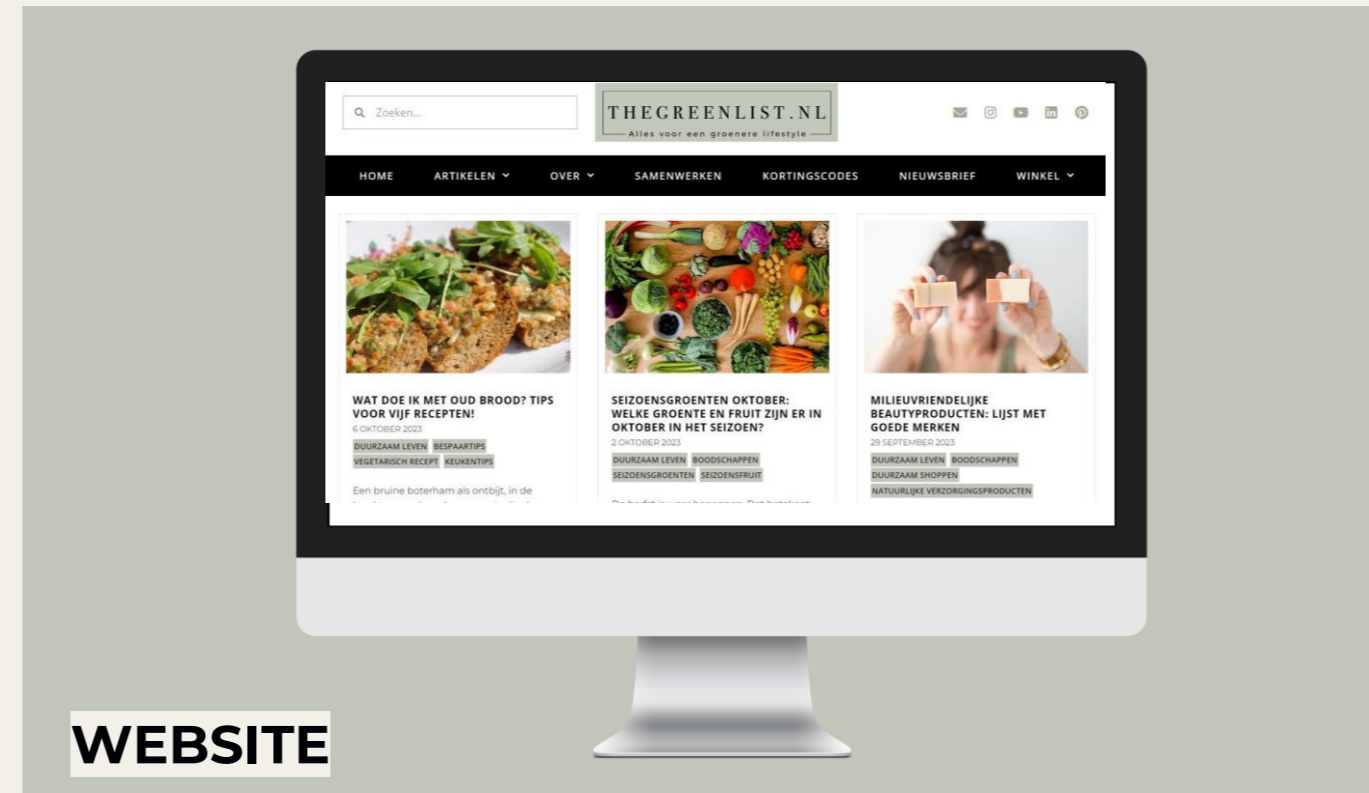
Zoeken...

THEGREENLIST.NL
Alles voor een groenere lifestyle

HOME ARTIKELEN OVER SAMENWERKEN KORTINGSCODES NIEUWSBRIEF WINKEL

WAT DOE IK MET OUD BROOD? TIPS VOOR VIJF RECEPTEN!
6 OKTOBER 2023
DUURZAAM LEVEN BESPAARTIPS VEGETARISCH RECEPT KEUKENTIPS
Een bruine boterham als ontbijt, in de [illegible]

SEIZOENSGROENTEN OKTOBER: WELKE GROENTE EN FRUIT ZIJN ER IN OKTOBER IN HET SEIZOEN?
2 OKTOBER 2023
DUURZAAM LEVEN BOODSCHAPPEN SEIZOENSGROENTEN SEIZOENSFRUIT
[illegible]

MILIEUVRIENDELIJKE BEAUTYPRODUCTEN: LIJST MET GOEDE MERKEN
29 SEPTEMBER 2023
DUURZAAM LEVEN BOODSCHAPPEN DUURZAAM SHOPPEN NATUURLIJKE VERZORGINGSPRODUCTEN

WEBSITE